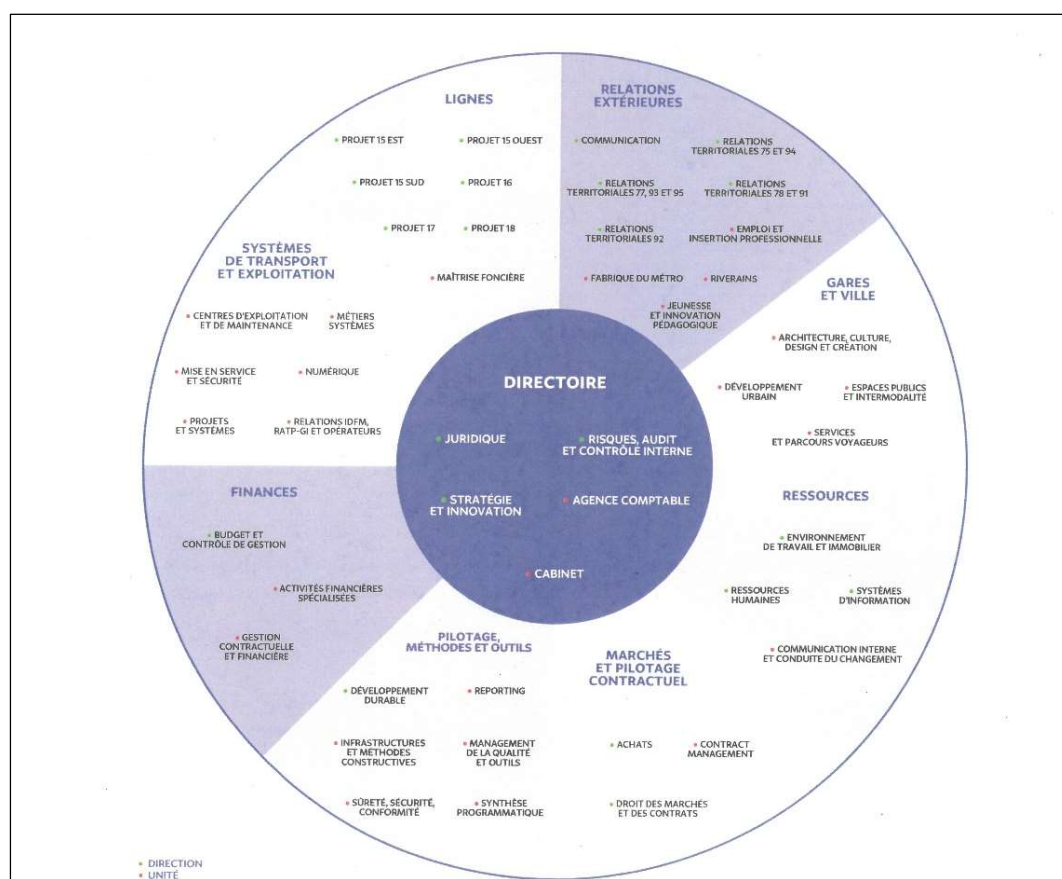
LIGNES

PROJET 15 EST
PROJET 15 OUEST
PROJET 15 SUD
PROJET 16
PROJET 17
PROJET 18
MAÎTRISE FONCIÈRE

RELATIONS EXTÉRIEURES

COMMUNICATION
RELATIONS TERRITORIALES 75 ET 94
RELATIONS TERRITORIALES 77, 93 ET 95
RELATIONS TERRITORIALES 78 ET 91
RELATIONS TERRITORIALES 92
EMPLOI ET INSERTION PROFESSIONNELLE
FABRIQUE DU MÉTRO
RIVERAINS
JEUNESSE ET INNOVATION PÉDAGOGIQUE

SYSTÈMES DE TRANSPORT ET EXPLOITATION

CENTRES D'EXPLOITATION ET DE MAINTENANCE
MÉTIERS SYSTÈMES
MISE EN SERVICE ET SÉCURITÉ
NUMÉRIQUE
PROJETS ET SYSTÈMES
RELATIONS IDFM, RATP-GI ET OPÉRATEURS

GARES ET VILLE

ARCHITECTURE, CULTURE, DESIGN ET CRÉATION
DÉVELOPPEMENT URBAIN
ESPACES PUBLICS ET INTERMODALITÉ
SERVICES ET PARCOURS VOYAGEURS

DIRECTOIRE

JURIDIQUE
RISQUES, AUDIT ET CONTRÔLE INTERNE
STRATÉGIE ET INNOVATION
AGENCE COMPTABLE
CABINET

FINANCES

BUDGET ET CONTRÔLE DE GESTION
ACTIVITÉS FINANCIÈRES SPÉCIALISÉES
GESTION CONTRACTUELLE ET FINANCIÈRE

RESSOURCES

ENVIRONNEMENT DE TRAVAIL ET IMMOBILIER
RESSOURCES HUMAINES
SYSTÈMES D'INFORMATION
COMMUNICATION INTERNE ET CONDUITE DU CHANGEMENT

PILOTAGE, MÉTHODES ET OUTILS

DÉVELOPPEMENT DURABLE
REPORTING
INFRASTRUCTURES ET MÉTHODES CONSTRUCTIVES
MANAGEMENT DE LA QUALITÉ ET OUTILS
SÛRETÉ, SÉCURITÉ, CONFORMITÉ
SYNTHÈSE PROGRAMMATIQUE

MARCHÉS ET PILOTAGE CONTRACTUEL

ACHATS
CONTRACT MANAGEMENT
DROIT DES MARCHÉS ET DES CONTRATS

DIRECTION
UNITÉ